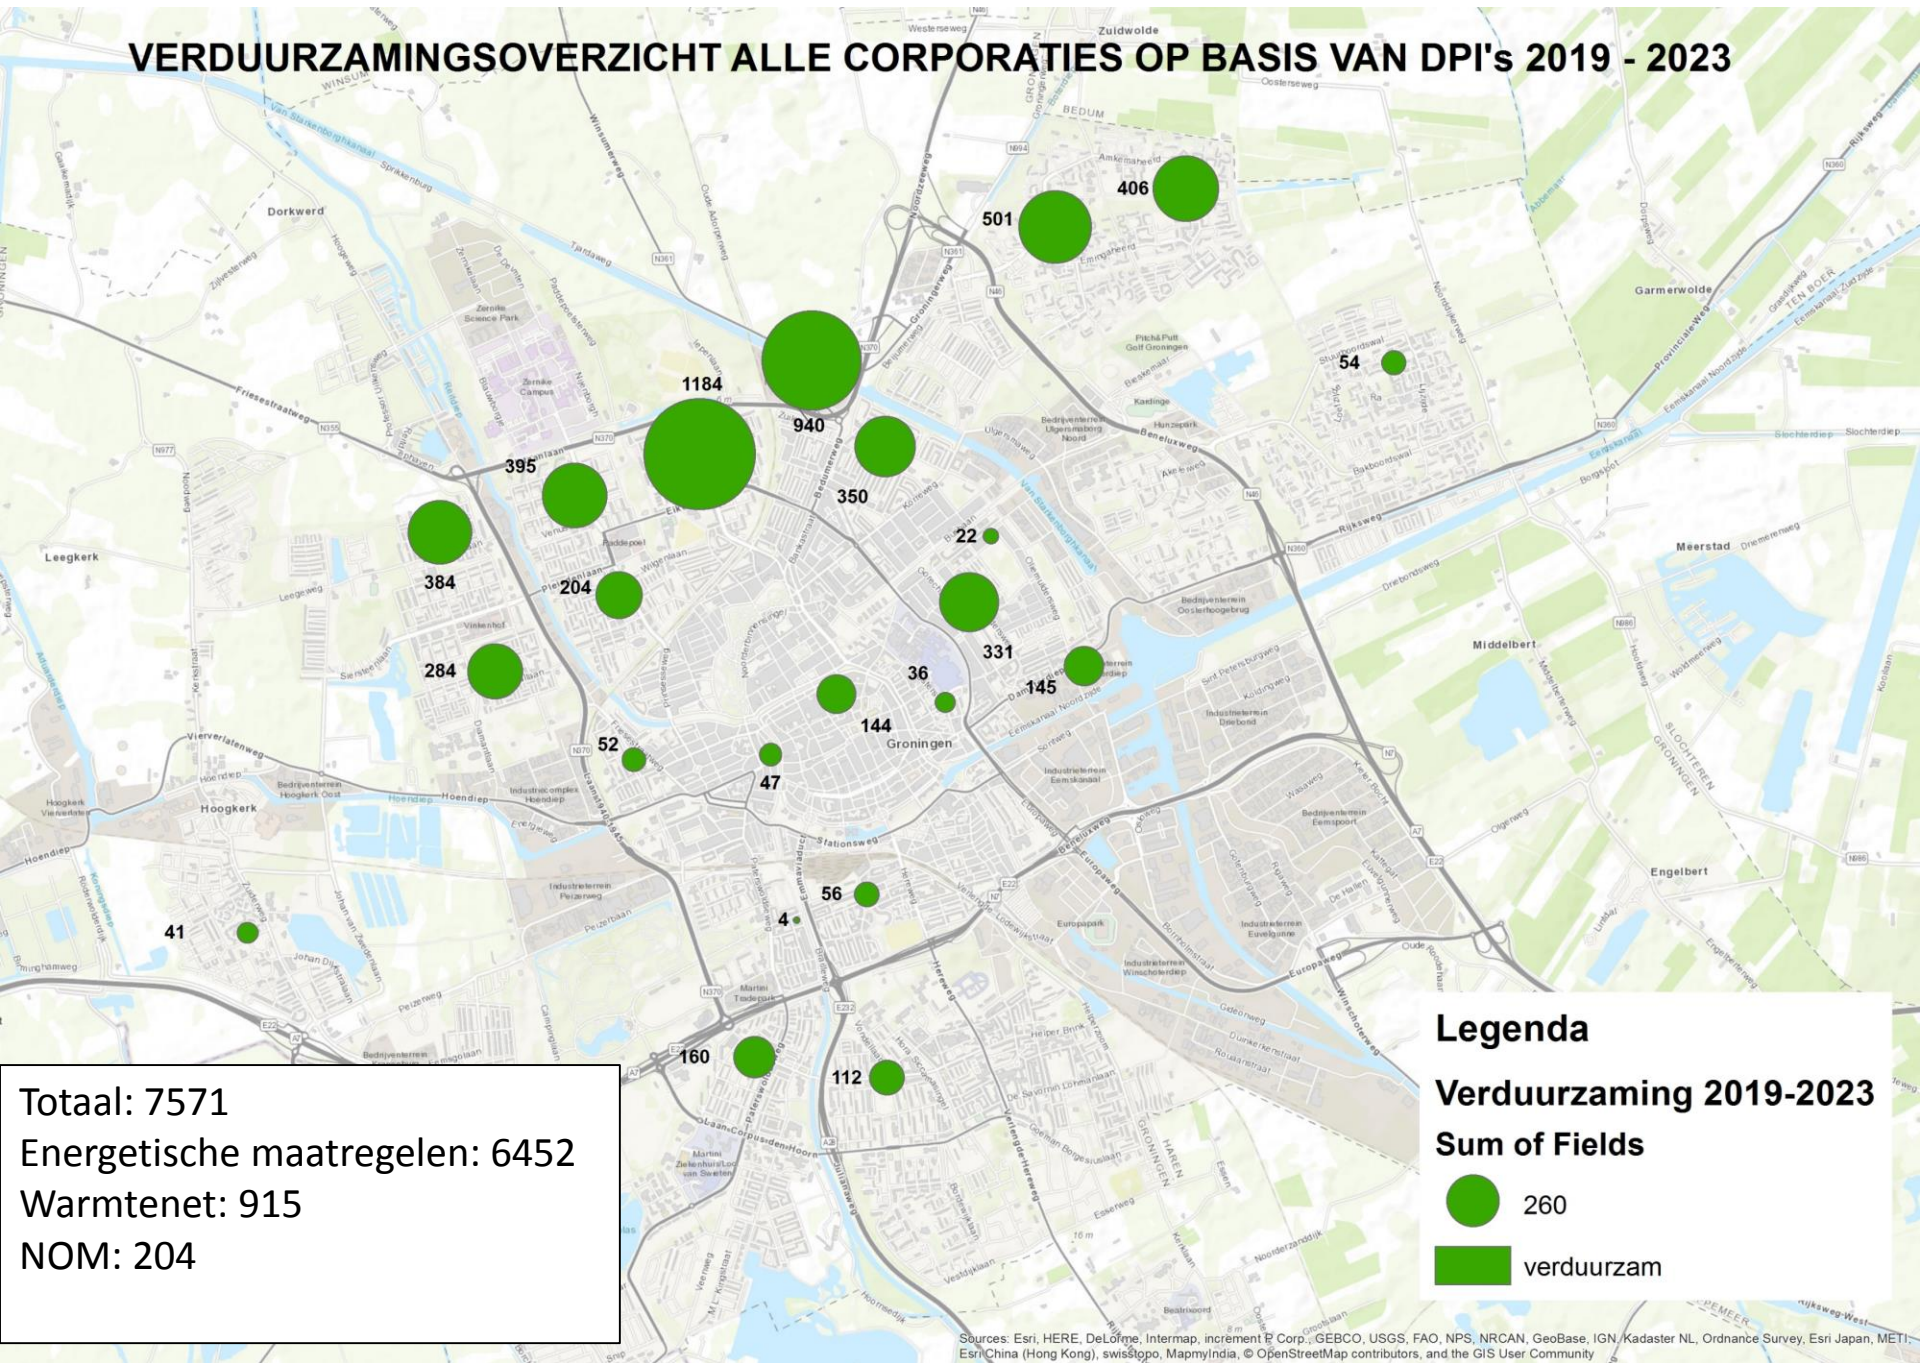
VERDUURZAMINGSOVERZICHT ALLE CORPORATIES OP BASIS VAN DPI's 2019 - 2023

406
501
54
1184
940
350
395
22
384
204
331
284
36
145
144
52
47
56
4
41
160
112

Dorkwerd
Leegkerk
Hoogkerk
Garmerwolde
Meerstad
Middelbert
Engelbert
Groningen
Zuidwolde
Bedum

Totaal: 7571
Energetische maatregelen: 6452
Warmtenet: 915
NOM: 204

Legenda
Verduurzaming 2019-2023
Sum of Fields
260
verduurzam

Sources: Esri, HERE, DeLorme, Intermap, increment P Corp., GEBCO, USGS, FAO, NPS, NRCAN, GeoBase, IGN, Kadaster NL, Ordnance Survey, Esri Japan, METI, Esri China (Hong Kong), swisstopo, MapmyIndia, © OpenStreetMap contributors, and the GIS User Community